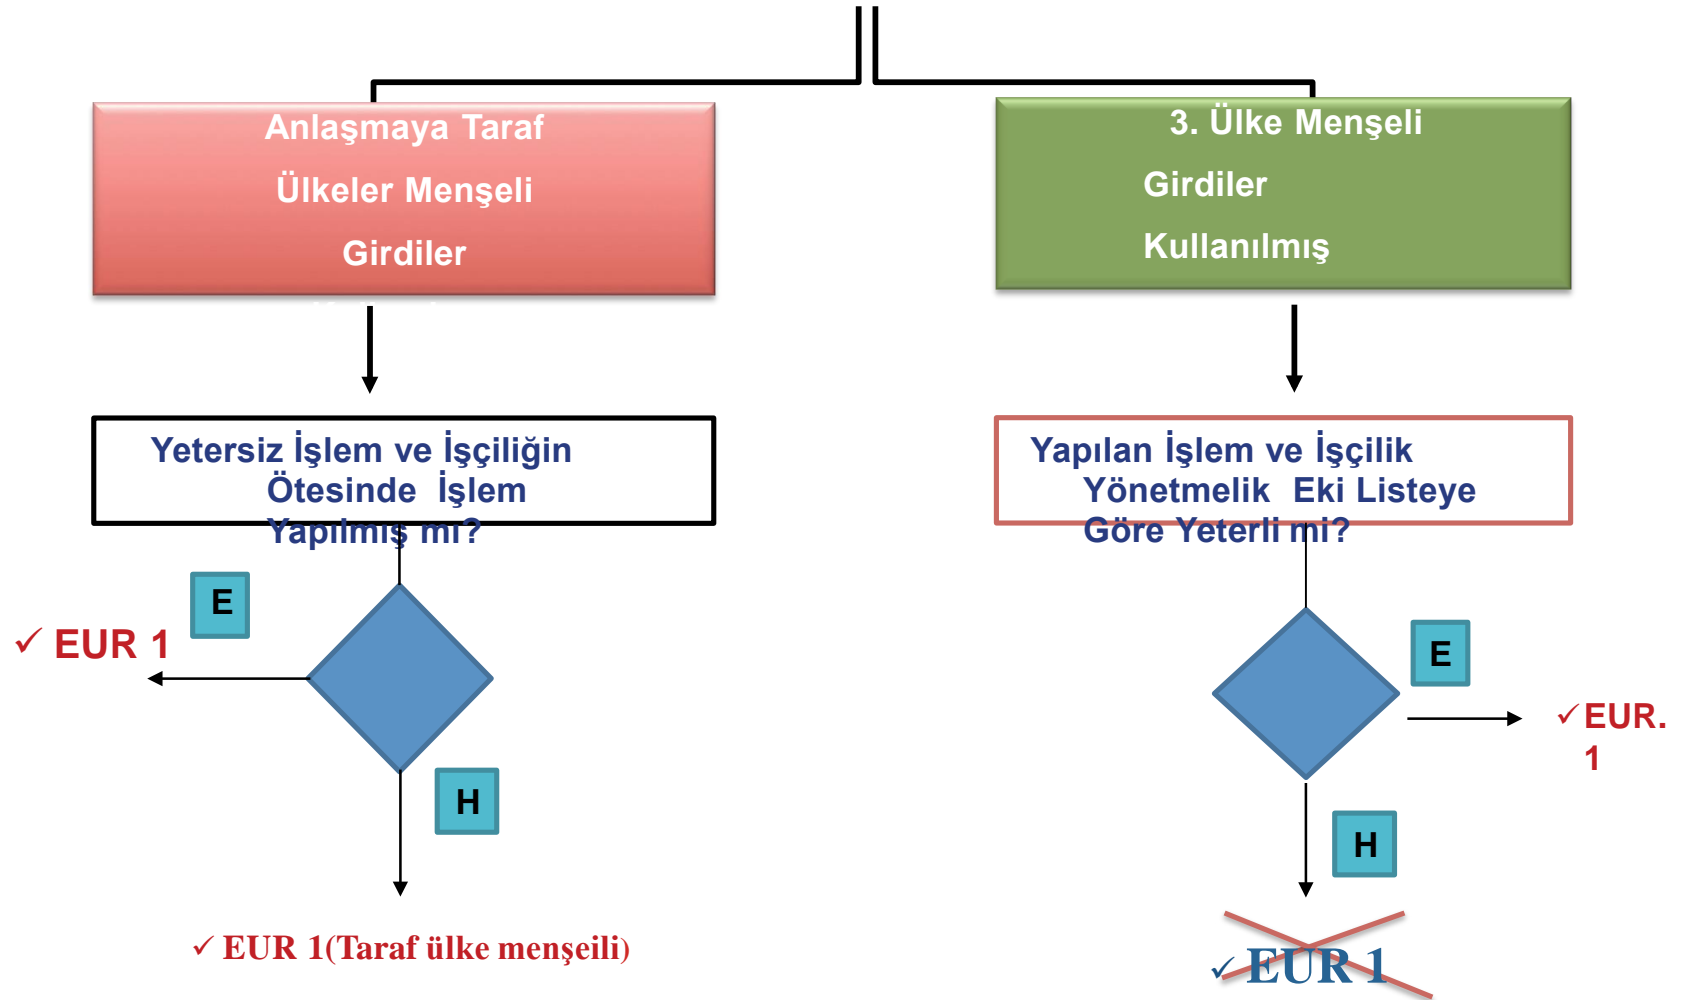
Anlaşmaya Taraf Ülkeler Menşeli Girdiler

3. Ülke Menşeli Girdiler Kullanılmış

Yetersiz İşlem ve İşçiliğin Ötesinde İşlem Yapılmış mı?

Yapılan İşlem ve İşçilik Yönetmelik Eki Listeye Göre Yeterli mi?

E

✓ EUR 1

H

✓ EUR 1(Taraf ülke menşeili)

E

✓EUR. 1

H

✓EUR 1